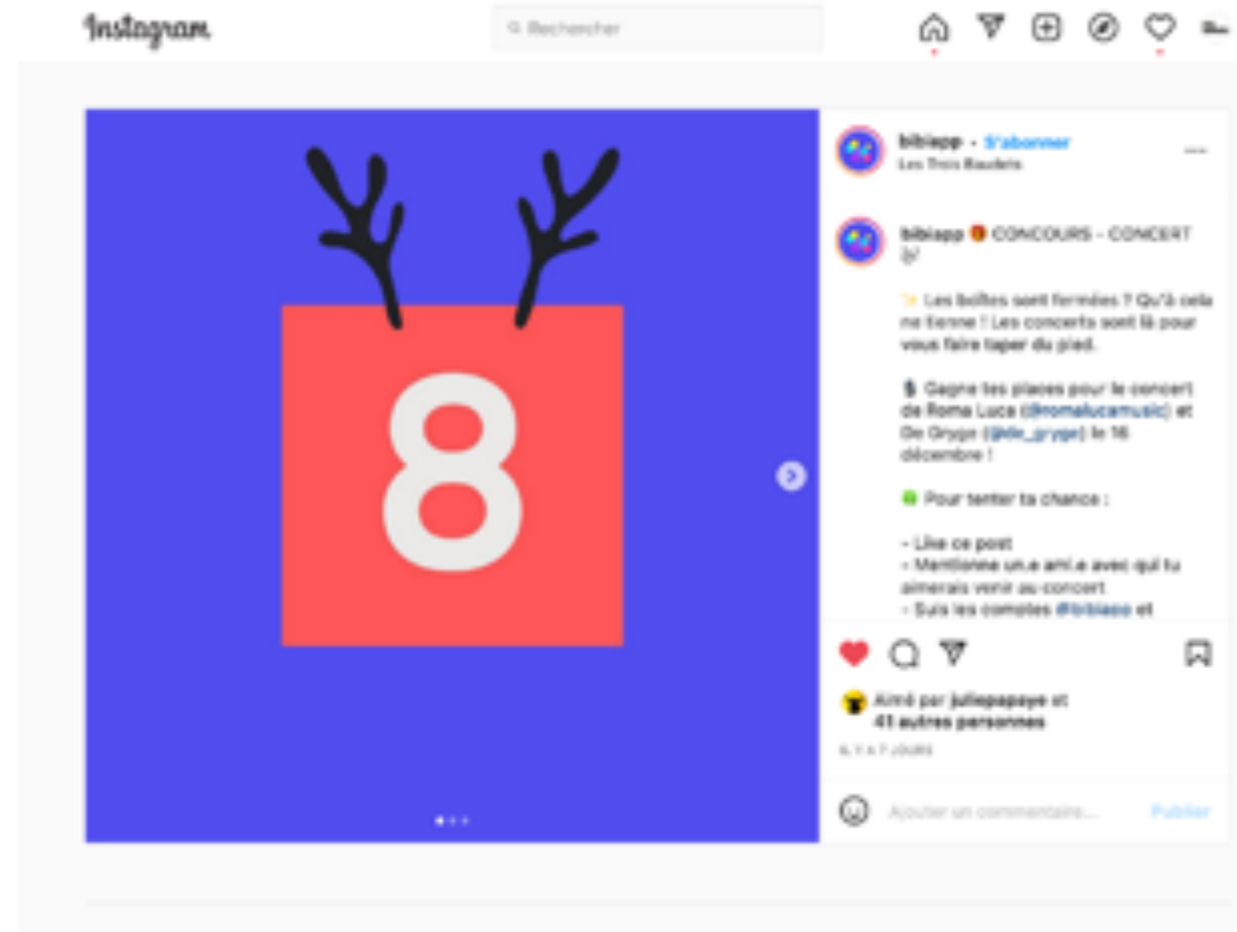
Instagram

Rechercher

8

bibiapp • S'abonner
Les Trois Baudets

...

bibiapp CONCOURS - CONCERT

Les boîtes sont fermées ? Qu'à cela ne tienne ! Les concerts sont là pour vous faire taper du pied.

Gagne tes places pour le concert de Roma Luca (@romalucamusic) et De Gryge (@de_gryge) le 16 décembre !

Pour tenter ta chance :

- Like ce post
- Mentionne un.e ami.e avec qui tu aimerais venir au concert
- Suis les comptes @bibiapp et

Aimé par juliepapaye et 41 autres personnes

IL Y A 7 JOURS

Ajouter un commentaire...

Publier